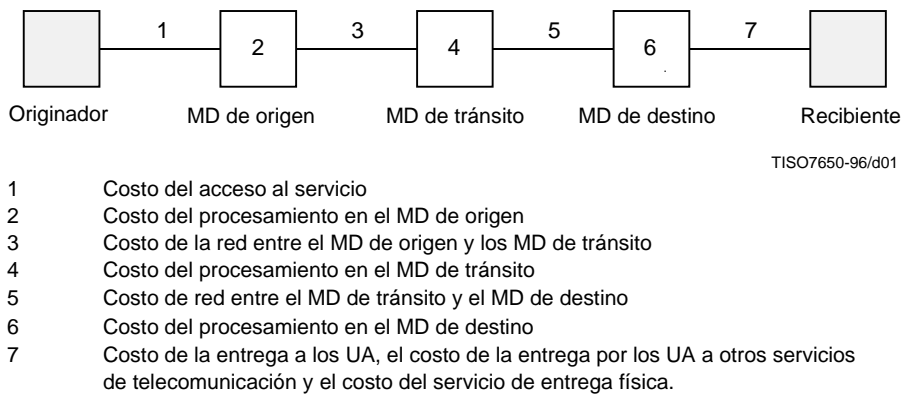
1 2 3 4 5 6 7

Originador MD de origen MD de tránsito MD de destino Recibiente

TISO7650-96/d01

1 Costo del acceso al servicio
2 Costo del procesamiento en el MD de origen
3 Costo de la red entre el MD de origen y los MD de tránsito
4 Costo del procesamiento en el MD de tránsito
5 Costo de red entre el MD de tránsito y el MD de destino
6 Costo del procesamiento en el MD de destino
7 Costo de la entrega a los UA, el costo de la entrega por los UA a otros servicios de telecomunicación y el costo del servicio de entrega física.